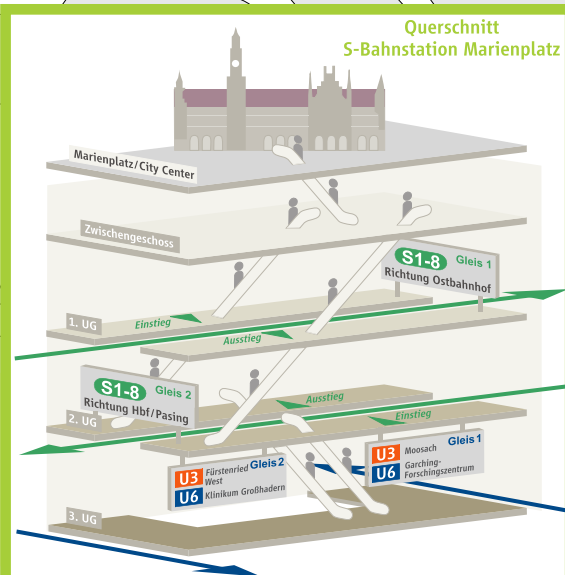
Querschnitt
S-Bahnstation Marienplatz

Marienplatz/City Center

Zwischengeschoss

S1-8 Gleis 1
Richtung Ostbahnhof

1. UG

Einstieg

Ausstieg

S1-8 Gleis 2
Richtung Hbf/Pasing

Ausstieg

Einstieg

2. UG

U3 Fürstenried West
U6 Klinikum Großhadern
Gleis 2

U3 Moosach
U6 Garching-Forschungszentrum
Gleis 1

3. UG